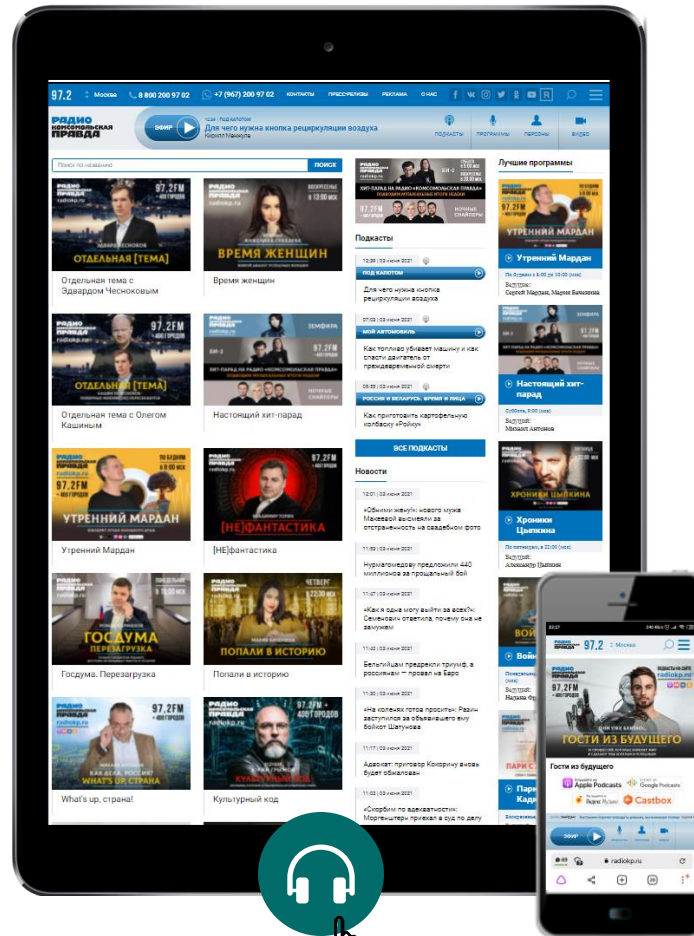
97.2 Москва 8 800 200 97 02 +7 (967) 200 97 02 КОНТАКТЫ ПРЕСС-РЕЛИЗЫ РЕКЛАМА О НАС

РАДИО КОМСОМОЛЬСКАЯ ПРАВДА

ЭФИР

Для чего нужна кнопка рециркуляции воздуха

ПОДКАСТЫ ПРОГРАММЫ ПЕРСОНЫ ВИДЕО

Поиск по названию ПОИСК

97.2FM radiokp.ru

ОТДЕЛЬНАЯ [ТЕМА]

Отдельная тема с Эдвардом Чесноковым

ВРЕМЯ ЖЕНЩИН

Время женщин

ОТДЕЛЬНАЯ [ТЕМА]

Отдельная тема с Олегом Кашиным

Настоящий хит-парад

УТРЕННИЙ МАРДАН

Утренний Мардан

[НЕ]ФАНТАСТИКА

[НЕ]фантастика

ГОСДУМА ПЕРЕЗАГРУЗКА

Госдума. Перезагрузка

ПОПАЛИ В ИСТОРИЮ

Попали в историю

WHAT'S UP, СТРАНА

What's up, страна!

КУЛЬТУРНЫЙ КОД

Культурный код

ХИТ-ПАРАД НА РАДИО «КОМСОМОЛЬСКАЯ ПРАВДА»

Подкасты

ПОД КАПОТОМ

Для чего нужна кнопка рециркуляции воздуха

МОЙ АВТОМОБИЛЬ

Как топливо убивает машину и как спасти двигатель от преждевременной смерти

РОССИЯ И БЕЛАРУСЬ: ВРЕМЯ И ЛИЦА

Как приготовить картофельную колбаску «Ройку»

ВСЕ ПОДКАСТЫ

Новости

«Обними жену!»: нового мужа Макеевой высмеяли за странность на свадебном фото

Нурмагомедову предложили 440 миллионов за прощальный бой

«Какая одна могу выйти за всех?»: Семенович ответила, почему она не замужем

Бельгийцам предрекли триумф, а россиянам — провал на Евро

«На коленях готов просить»: Развы заступился за объявившего ему бойкот Шатунова

Адвокат: приговор Кокорину вновь будет обжалован

«Скорбим по адекватности»: Моргенштерн приехал в суд по делу

Лучшие программы

УТРЕННИЙ МАРДАН

Утренний Мардан

Ведущие: Сергей Мардан, Мария Баченина

Настоящий хит-парад

Ведущий: Михаил Антонов

ХРОНИКИ ЦЫПКИНА

Хроники Цыпкина

Ведущий: Александр Цыпкин

97.2 Москва

ГОСТИ ИЗ БУДУЩЕГО

Гости из будущего

Apple Podcasts Google Podcasts Яндекс.Музыка Castbox

ЭФИР

radiokp.ru